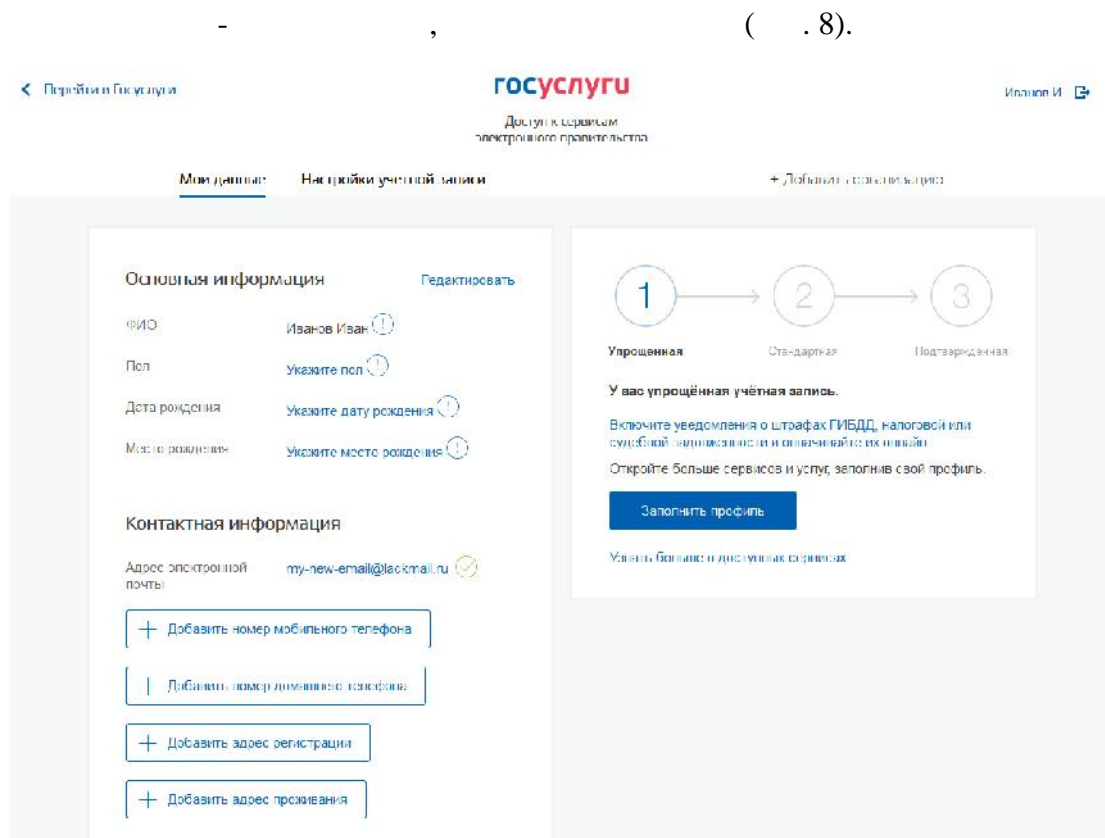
- , ( . 8).

Перейти на Госуслуги

госуслуги

Доступ к сервисам электронного правительства

Иванов И.

Мои данные Настройки учетной записи + Добавить организацию

Основная информация Редактировать

ФИО Иванов Иван

Пол Укажите пол

Дата рождения Укажите дату рождения

Место рождения Укажите место рождения

Контактная информация

Адрес электронной почты my-new-email@lackmail.ru

+ Добавить номер мобильного телефона

+ Добавить номер домашнего телефона

+ Добавить адрес регистрации

+ Добавить адрес проживания

1 2 3

Упрощенная Стандартная Подтвержденная

У вас упрощённая учётная запись.

Включите уведомления о штрафах ГИБДД, налоговой или судебной задолженности и оплачивайте их онлайн

Откройте больше сервисов и услуг, заполнив свой профиль.

Заполнить профиль

Узнать больше о доступных сервисах